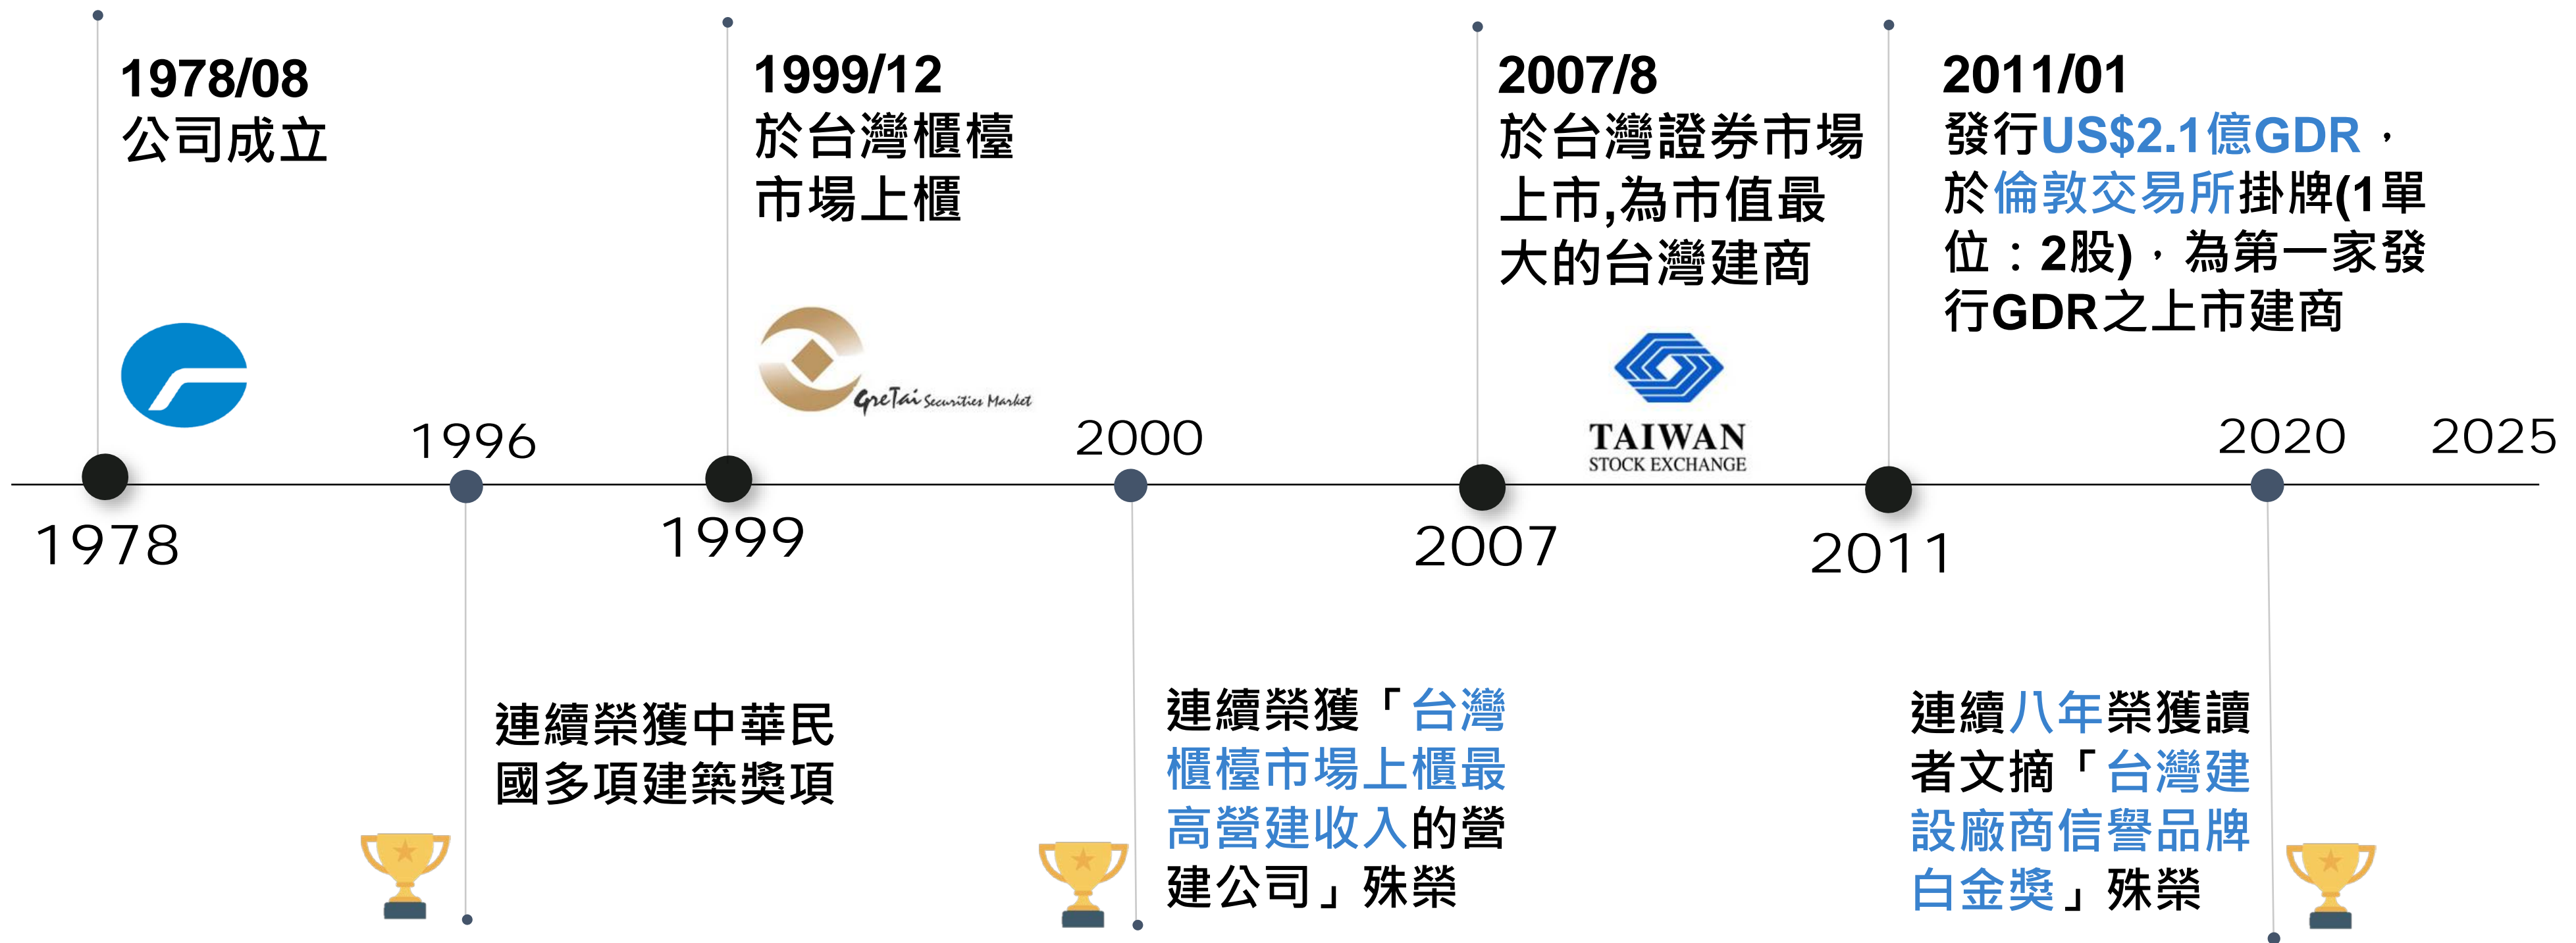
1978/08
公司成立

1999/12
於台灣櫃檯市場上櫃

GreTai Securities Market

2007/8
於台灣證券市場上市,為市值最大的台灣建商

TAIWAN
STOCK EXCHANGE

2011/01
發行US$2.1億GDR，於倫敦交易所掛牌(1單位：2股)，為第一家發行GDR之上市建商

1996 2000 2020 2025

1978 1999 2007 2011

連續榮獲中華民國多項建築獎項

連續榮獲「台灣櫃檯市場上櫃最高營建收入的營建公司」殊榮

連續八年榮獲讀者文摘「台灣建設廠商信譽品牌白金獎」殊榮